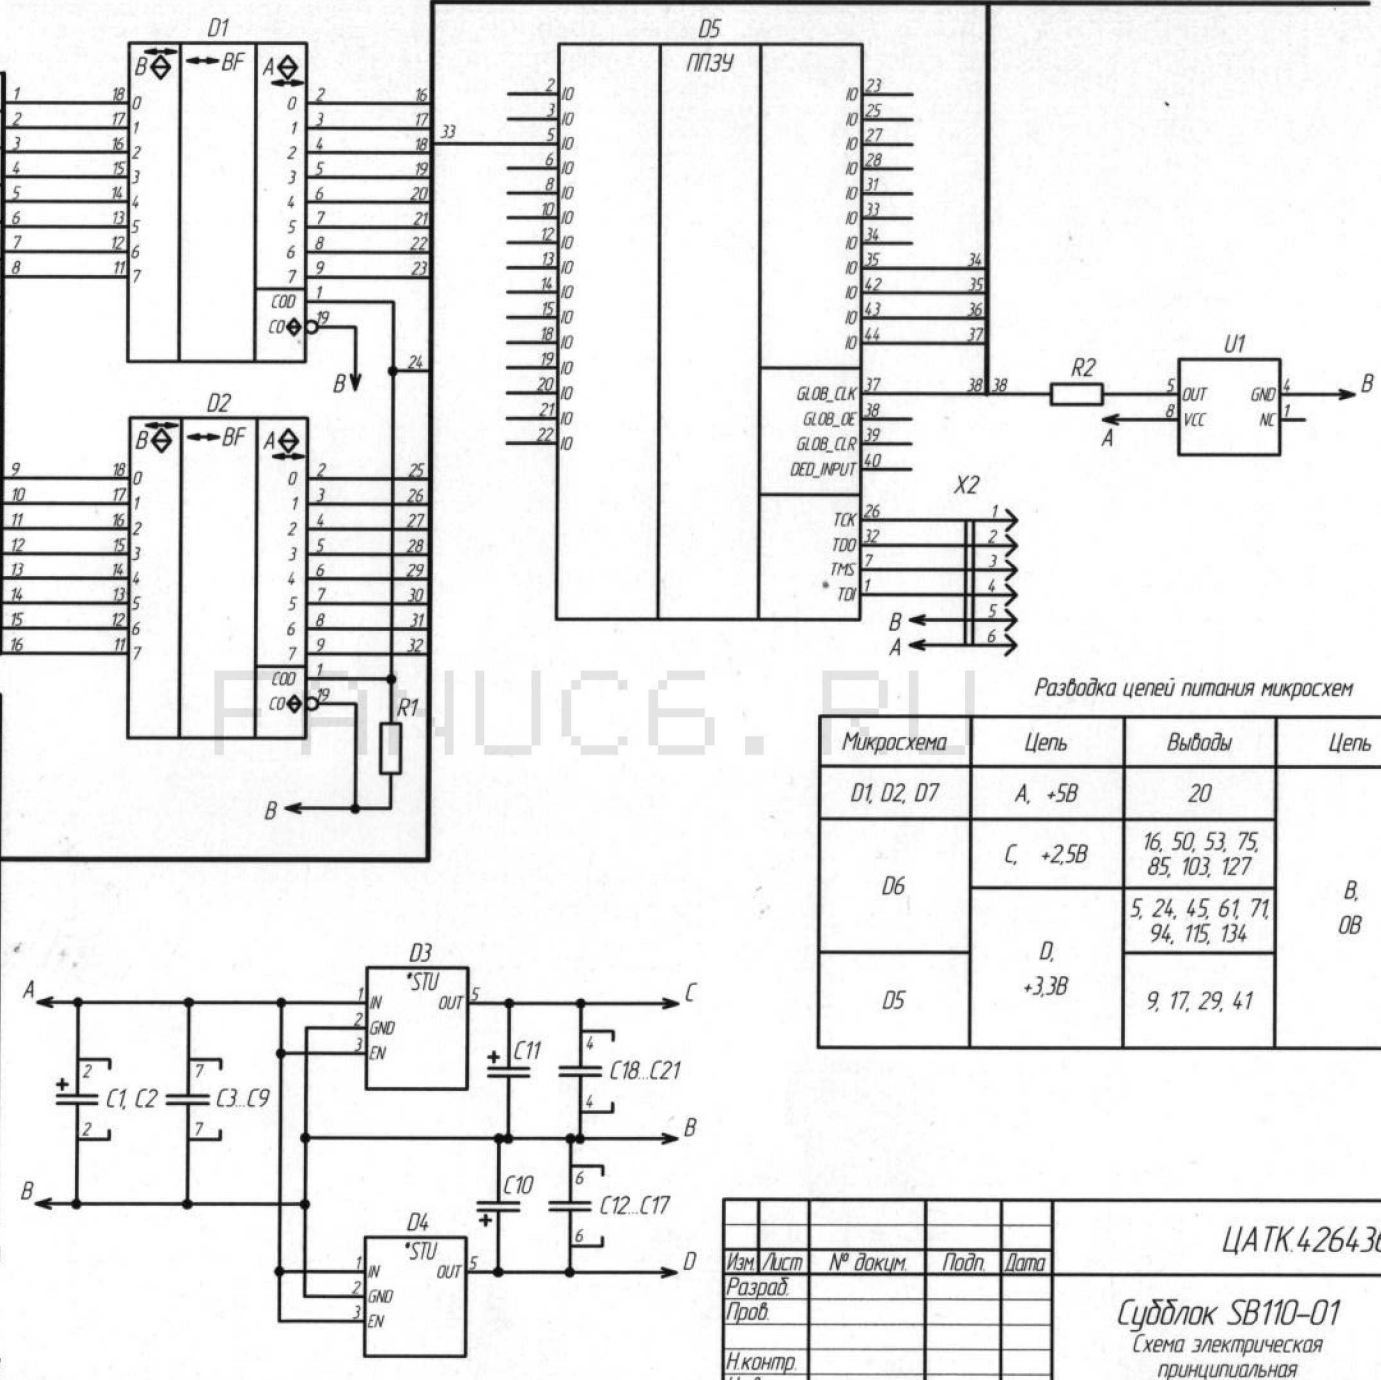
D1
B BF A
1 18 0 0 2 16
2 17 1 1 3 17
3 16 2 2 4 18
4 15 3 3 5 19
5 14 4 4 6 20
6 13 5 5 7 21
7 12 6 6 8 22
8 11 7 7 9 23
COD 1
CO 19
B
24
33

D2
B BF A
9 18 0 0 2 25
10 17 1 1 3 26
11 16 2 2 4 27
12 15 3 3 5 28
13 14 4 4 6 29
14 13 5 5 7 30
15 12 6 6 8 31
16 11 7 7 9 32
COD 1
CO 19
R1
B

D5
ППЗУ
2 IO
3 IO
5 IO
6 IO
8 IO
10 IO
12 IO
13 IO
14 IO
15 IO
18 IO
19 IO
20 IO
21 IO
22 IO
IO 23
IO 25
IO 27
IO 28
IO 31
IO 33
IO 34
IO 35 34
IO 42 35
IO 43 36
IO 44 37
GLOB_CLK 37 38 38
GLOB_OE 38
GLOB_CLR 39
DED_INPUT 40
TCK 26
TDO 32
TMS 7
TDI 1

R2
U1
5 OUT GND 4
8 VCC NC 1
B
A

X2
1
2
3
4
5
6
B
A

Разводка цепей питания микросхем

| Микросхема | Цепь | Выводы | Цепь |
|---|---|---|---|
| D1, D2, D7 | A, +5B | 20 | B, 0B |
| D6 | C, +2,5B | 16, 50, 53, 75, 85, 103, 127 | |
| | D, +3,3B | 5, 24, 45, 61, 71, 94, 115, 134 | |
| D5 | | 9, 17, 29, 41 | |

D3
*STU
1 IN OUT 5
2 GND
3 EN
A
C
C11
C18...C21
4
4
2
2
C1, C2
7
7
C3...C9
B
B
C10
6
6
C12...C17
D4
*STU
1 IN OUT 5
2 GND
3 EN
D

ЦАТК.42643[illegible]
Изм. Лист № докум. Подп. Дата
Разраб.
Пров.
Н.контр.
Субблок SB110-01
Схема электрическая принципиальная

FANUC6.RU